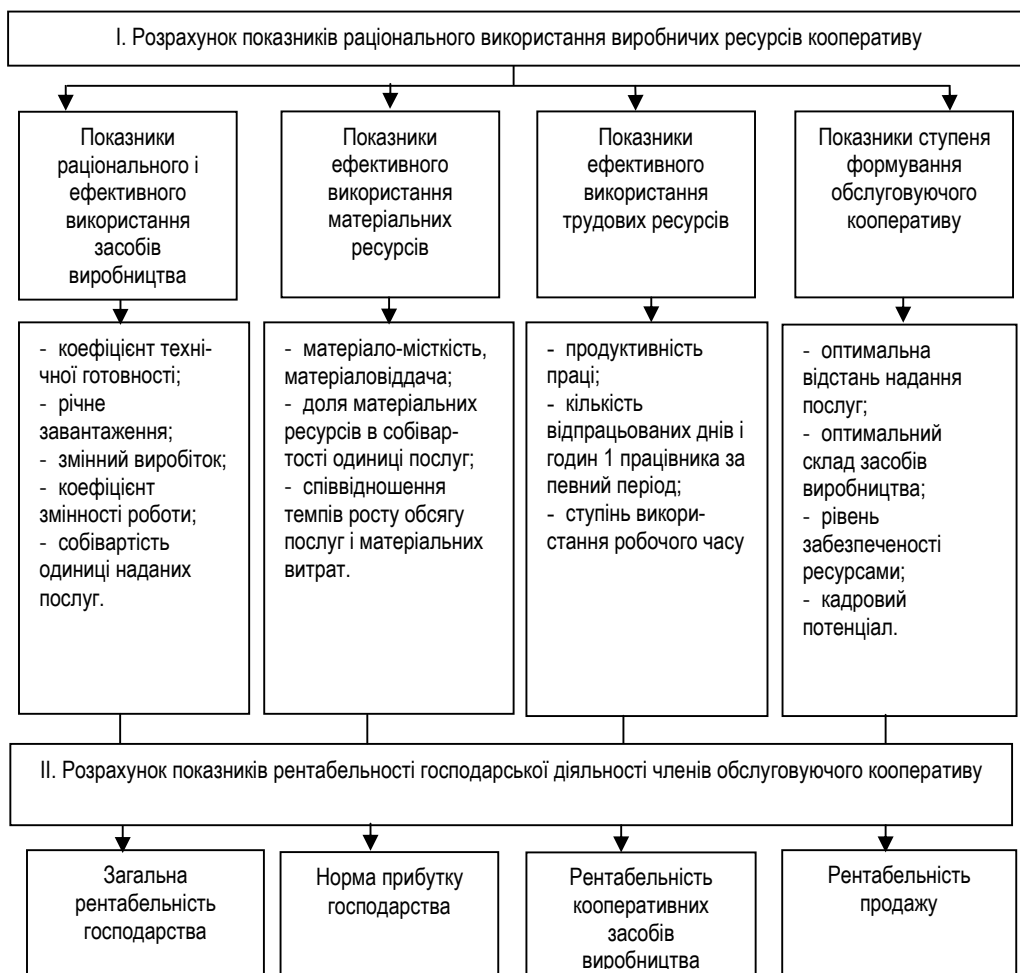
I. Розрахунок показників раціонального використання виробничих ресурсів кооперативу

Показники раціонального і ефективного використання засобів виробництва

Показники ефективного використання матеріальних ресурсів

Показники ефективного використання трудових ресурсів

Показники ступеня формування обслуговуючого кооперативу

- коефіцієнт технічної готовності;
- річне завантаження;
- змінний виробіток;
- коефіцієнт змінності роботи;
- собівартість одиниці наданих послуг.

- матеріало-місткість, матеріаловіддача;
- доля матеріальних ресурсів в собівартості одиниці послуг;
- співвідношення темпів росту обсягу послуг і матеріальних витрат.

- продуктивність праці;
- кількість відпрацьованих днів і годин 1 працівника за певний період;
- ступінь використання робочого часу

- оптимальна відстань надання послуг;
- оптимальний склад засобів виробництва;
- рівень забезпеченості ресурсами;
- кадровий потенціал.

II. Розрахунок показників рентабельності господарської діяльності членів обслуговуючого кооперативу

Загальна рентабельність господарства

Норма прибутку господарства

Рентабельність кооперативних засобів виробництва

Рентабельність продажу